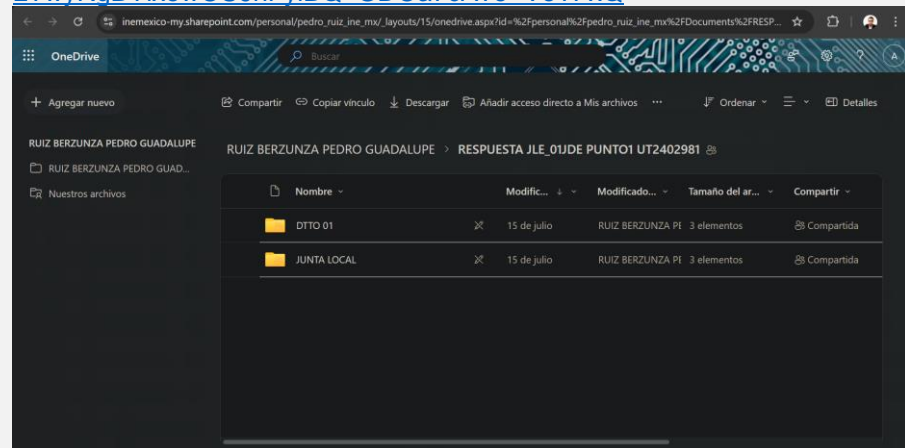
inemexico-my.sharepoint.com/personal/pedro_ruiz_ine_mx/_layouts/15/onedrive.aspx?id=%2Fpersonal%2Fpedro_ruiz_ine_mx%2FDocuments%2FRESP...

OneDrive

Buscar

A

+ Agregar nuevo

Compartir Copiar vínculo Descargar Añadir acceso directo a Mis archivos ··· Ordenar Detalles

RUIZ BERZUNZA PEDRO GUADALUPE

RUIZ BERZUNZA PEDRO GUAD...

Nuestros archivos

RUIZ BERZUNZA PEDRO GUADALUPE > RESPUESTA JLE_01JDE PUNTO1 UT2402981

| Nombre | Modific... | Modificado... | Tamaño del ar... | Compartir |
|---|---|---|---|---|
| DTTO 01 | 15 de julio | RUIZ BERZUNZA PE | 3 elementos | Compartida |
| JUNTA LOCAL | 15 de julio | RUIZ BERZUNZA PE | 3 elementos | Compartida |